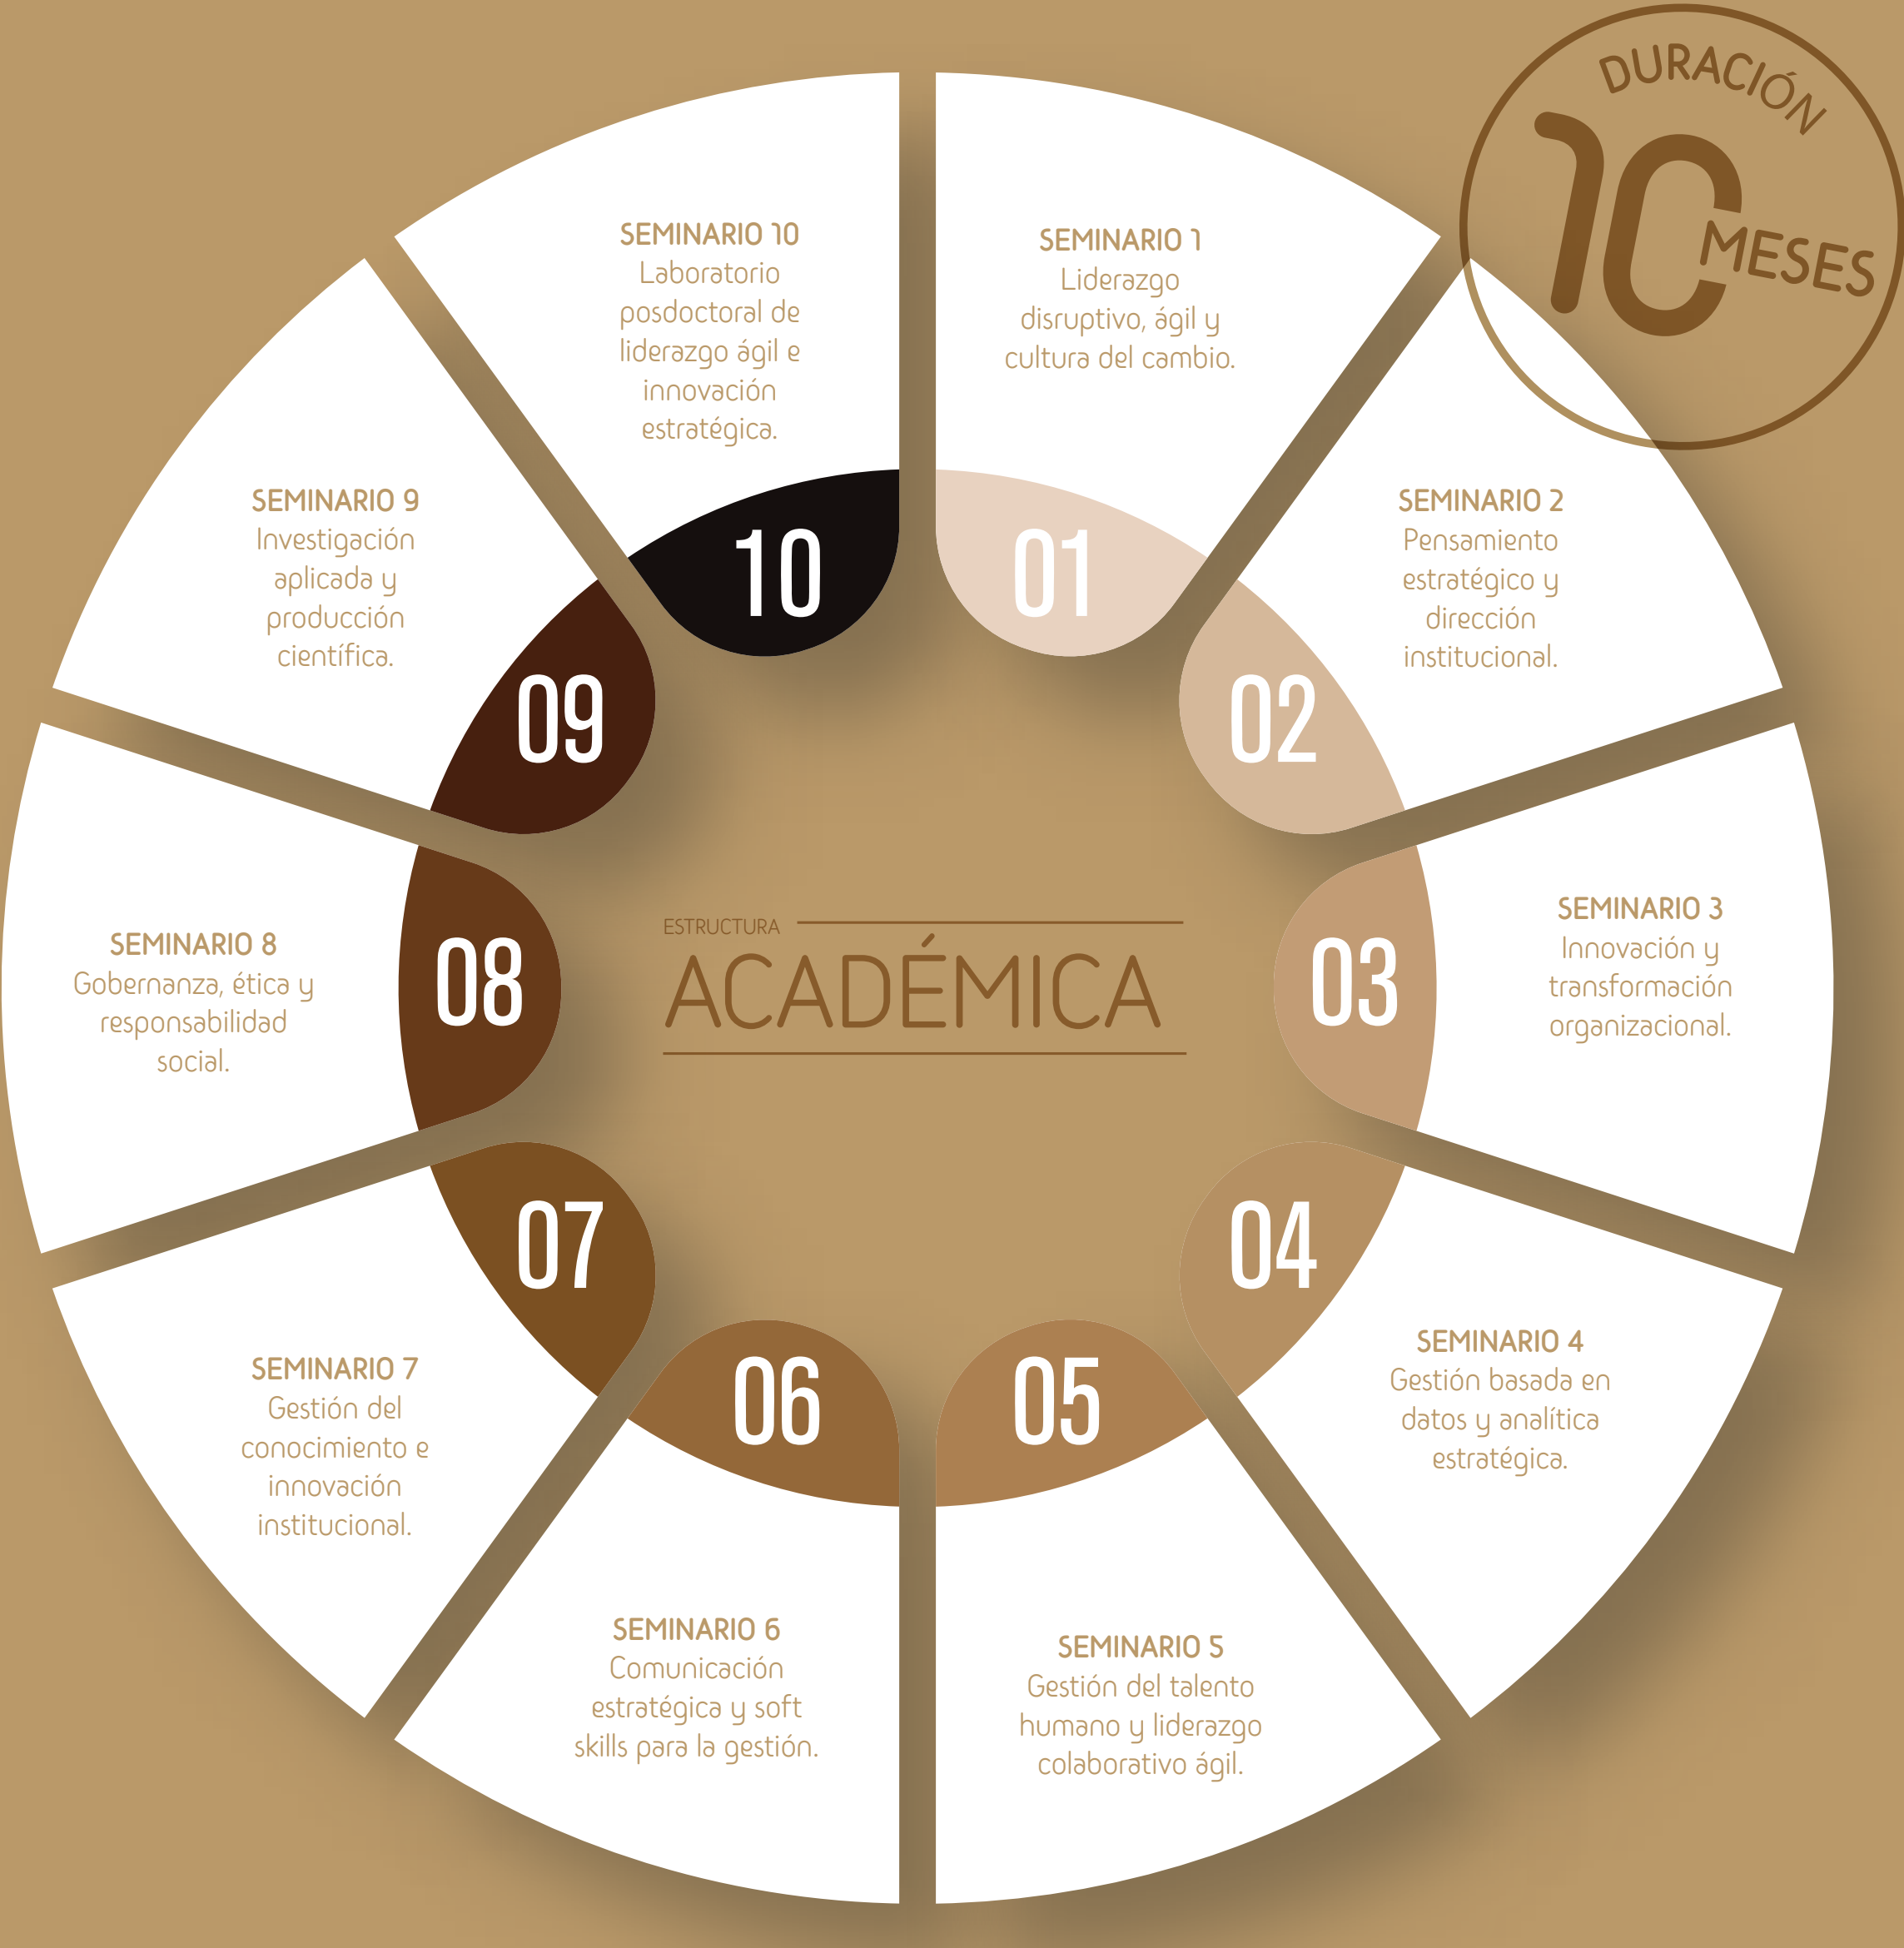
DURACIÓN
10 MESES

ESTRUCTURA
ACADÉMICA

01
SEMINARIO 1
Liderazgo disruptivo, ágil y cultura del cambio.

02
SEMINARIO 2
Pensamiento estratégico y dirección institucional.

03
SEMINARIO 3
Innovación y transformación organizacional.

04
SEMINARIO 4
Gestión basada en datos y analítica estratégica.

05
SEMINARIO 5
Gestión del talento humano y liderazgo colaborativo ágil.

06
SEMINARIO 6
Comunicación estratégica y soft skills para la gestión.

07
SEMINARIO 7
Gestión del conocimiento e innovación institucional.

08
SEMINARIO 8
Gobernanza, ética y responsabilidad social.

09
SEMINARIO 9
Investigación aplicada y producción científica.

10
SEMINARIO 10
Laboratorio posdoctoral de liderazgo ágil e innovación estratégica.